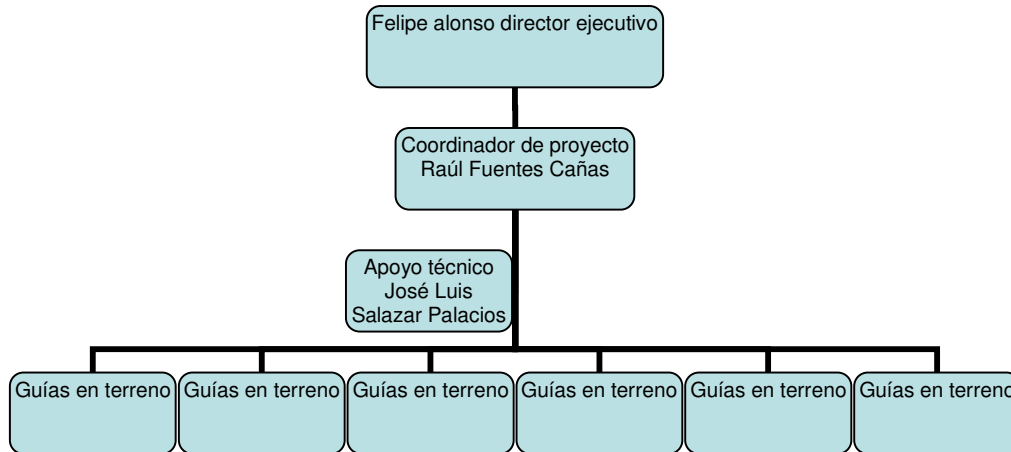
Felipe alonso director ejecutivo

Coordinador de proyecto
Raúl Fuentes Cañas

Apoyo técnico
José Luis
Salazar Palacios

Guías en terreno

Guías en terreno

Guías en terreno

Guías en terreno

Guías en terreno

Guías en terreno